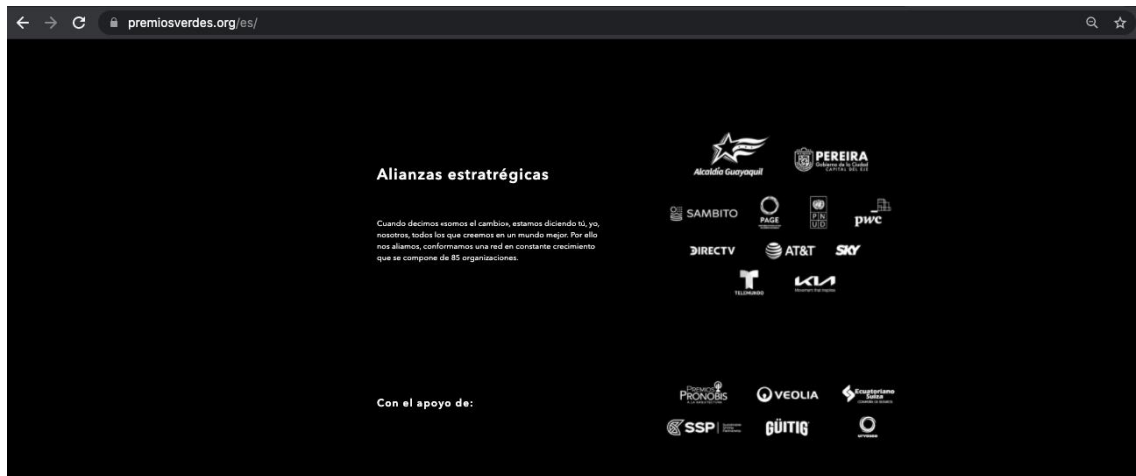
premiosverdes.org/es/

Alianzas estratrégicas

Cuando decimos «somos el cambio», estamos diciendo tú, yo, nosotros, todos los que creemos en un mundo mejor. Por ello nos aliamos, conformamos una red en constante crecimiento que se compone de 85 organizaciones.

Alcaldía Guayaquil

PEREIRA
Gobierno de la Ciudad
CAPITAL DEL EJE

SAMBITO

PAGE

PNUD

pwc

DIRECTV

AT&T

SKY

TELEMUNDO

KIA
Movement that inspires

Con el apoyo de:

Premios PRONOBIS

VEOLIA

Ecuatoriano Suiza

SSP

GÜITIG

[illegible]